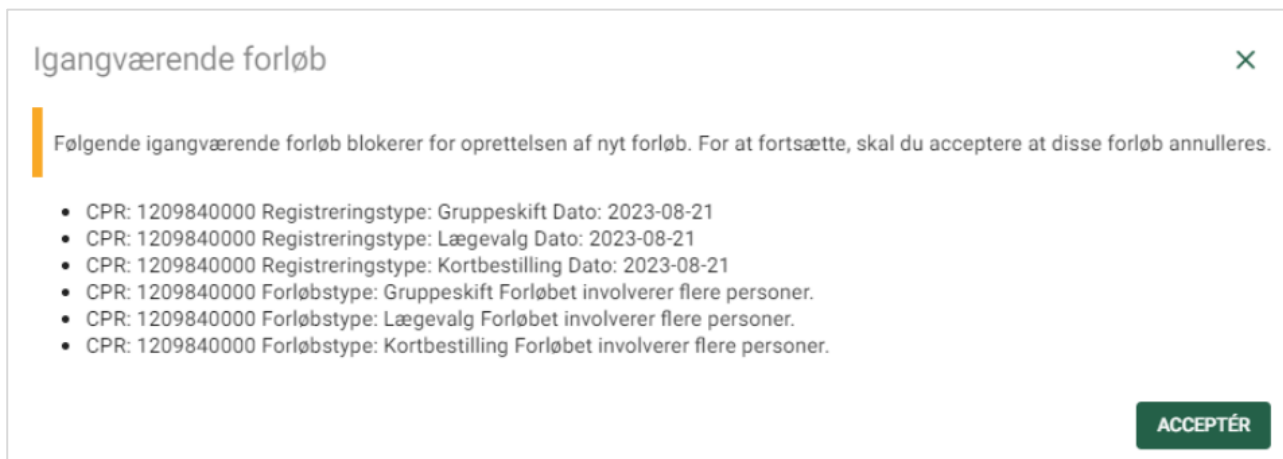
Igangværende forløb

×

Følgende igangværende forløb blokerer for oprettelsen af nyt forløb. For at fortsætte, skal du acceptere at disse forløb annulleres.

- CPR: 1209840000 Registreringstype: Gruppeskift Dato: 2023-08-21
- CPR: 1209840000 Registreringstype: Lægevalg Dato: 2023-08-21
- CPR: 1209840000 Registreringstype: Kortbestilling Dato: 2023-08-21
- CPR: 1209840000 Forløbstype: Gruppeskift Forløbet involverer flere personer.
- CPR: 1209840000 Forløbstype: Lægevalg Forløbet involverer flere personer.
- CPR: 1209840000 Forløbstype: Kortbestilling Forløbet involverer flere personer.

ACCEPTÉR